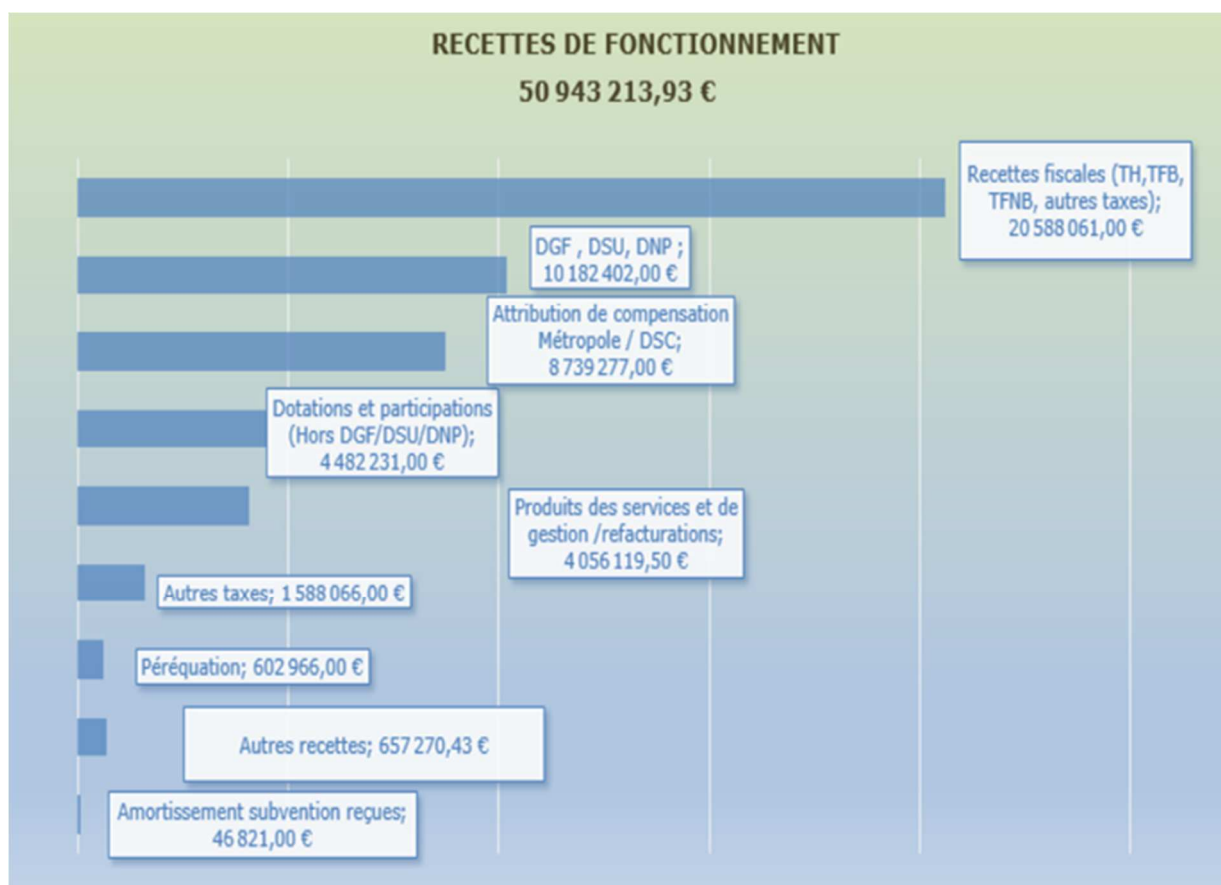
RECETTES DE FONCTIONNEMENT

50 943 213,93 €

Recettes fiscales (TH,TFB, TFNB, autres taxes); 20 588 061,00 €

DGF , DSU, DNP ; 10 182 402,00 €

Attribution de compensation Métropole / DSC; 8 739 277,00 €

Dotations et participations (Hors DGF/DSU/DNP); 4 482 231,00 €

Produits des services et de gestion /refacturations; 4 056 119,50 €

Autres taxes; 1 588 066,00 €

Péréquation; 602 966,00 €

Autres recettes; 657 270,43 €

Amortissement subvention reçues; 46 821,00 €